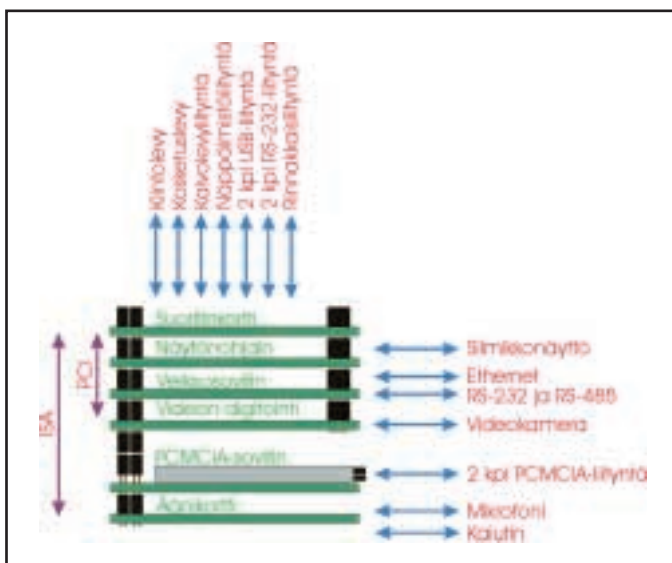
Kiintolevy
Korttilevy
Korpuolitäntä
Näppäimistöliitäntä
2 kpl USB-liitäntä
2 kpl RS-232-liitäntä
Rinnakkaisliitäntä

Suoritinkortti
Näytönohjain
Verkkosovitin
Videon digitointi
PCMCIA-sovitin
Äänikortti

PCI
ISA

Silmikkonäyttö
Ethernet
RS-232 ja RS-485
Videokamera
2 kpl PCMCIA-liitäntä
Mikrofoni
Kaiutin